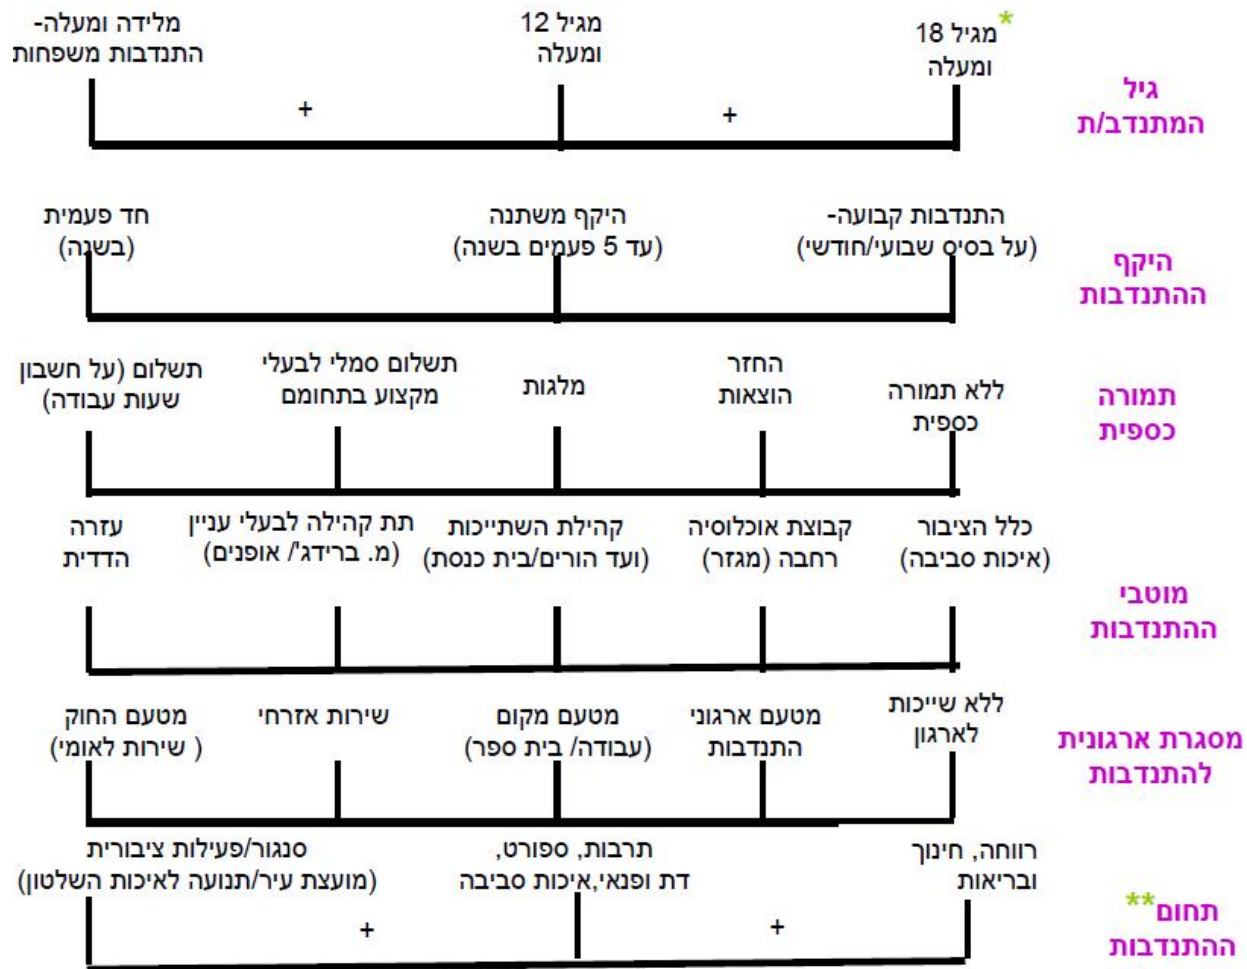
גיל המתנדב/ת

*מגיל 18 ומעלה

מגיל 12 ומעלה

מלידה ומעלה- התנדבות משפחות

+

+

היקף ההתנדבות

התנדבות קבועה- (על בסיס שבועי/חודשי)

היקף משתנה (עד 5 פעמים בשנה)

חד פעמית (בשנה)

תמורה כספית

ללא תמורה כספית

החזר הוצאות

מלגות

תשלום סמלי לבעלי מקצוע בתחומם

תשלום (על חשבון שעות עבודה)

מוטבי ההתנדבות

כלל הציבור (איכות סביבה)

קבוצת אוכלוסיה רחבה (מגזר)

קהילת השתייכות (ועד הורים/בית כנסת)

תת קהילה לבעלי עניין (מ. ברידג'/ אופנים)

עזרה הדדית

מסגרת ארגונית להתנדבות

ללא שייכות לארגון

מטעם ארגוני התנדבות

מטעם מקום (עבודה/ בית ספר)

שירות אזרחי

מטעם החוק ( שירות לאומי)

תחום** ההתנדבות

רווחה, חינוך ובריאות

תרבות, ספורט, דת ופנאי,איכות סביבה

סנגור/פעילות ציבורית (מועצת עיר/תנועה לאיכות השלטון)

+

+